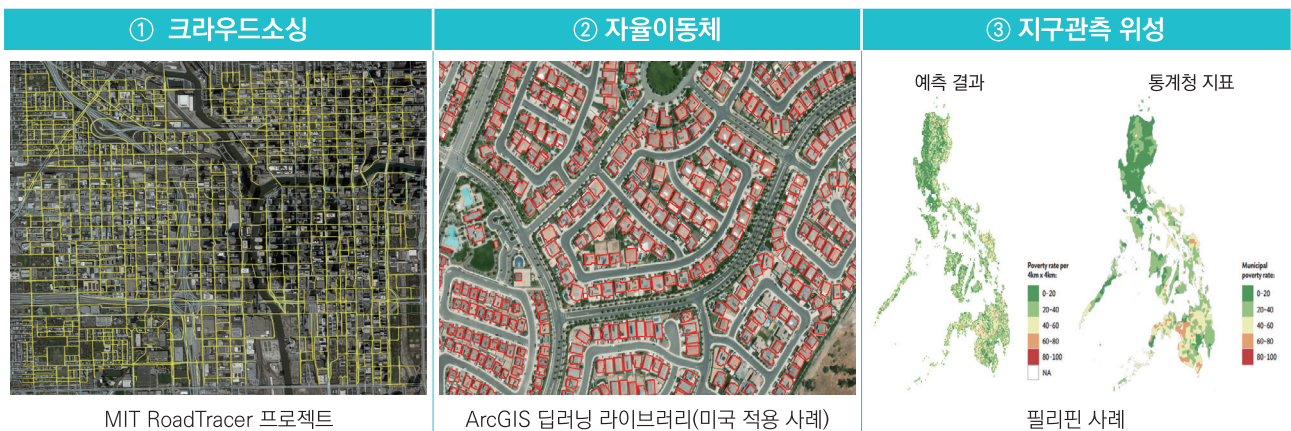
① 크라우드소싱

MIT RoadTracer 프로젝트

② 자율이동체

ArcGIS 딥러닝 라이브러리(미국 적용 사례)

③ 지구관측 위성

예측 결과

Poverty rate per 4km x 4km:
0-20
20-40
40-60
60-80
80-100
NA

통계청 지표

Municipal poverty rate:
0-20
20-40
40-60
60-80
80-100

필리핀 사례